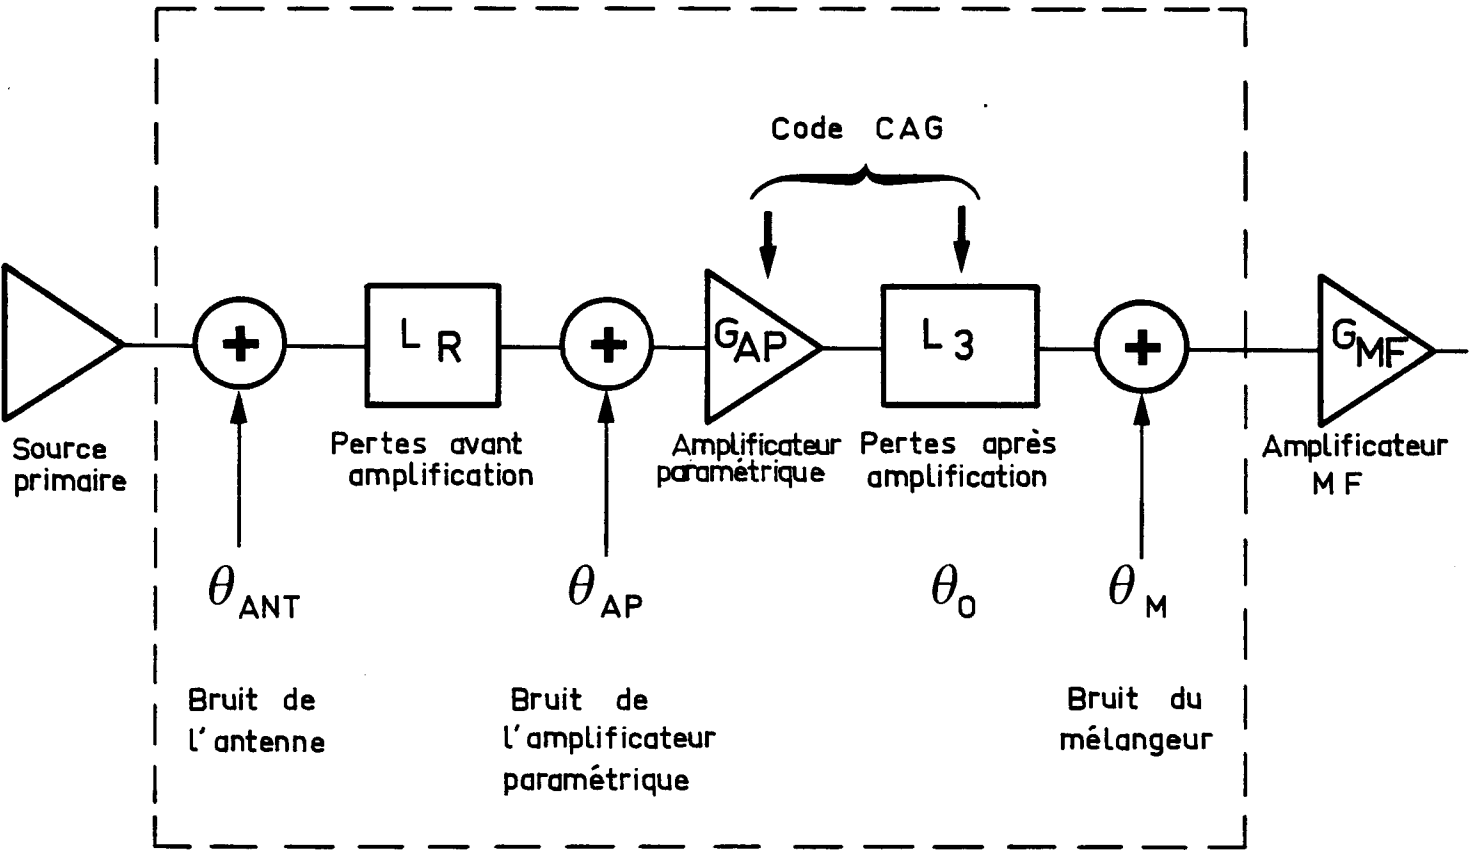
Code CAG

Source primaire

+

$L_R$

Pertes avant amplification

+

$G_{AP}$

Amplificateur paramétrique

$L_3$

Pertes après amplification

+

$G_{MF}$

Amplificateur MF

$\theta_{ANT}$

Bruit de l'antenne

$\theta_{AP}$

Bruit de l'amplificateur paramétrique

$\theta_0$

$\theta_M$

Bruit du mélangeur